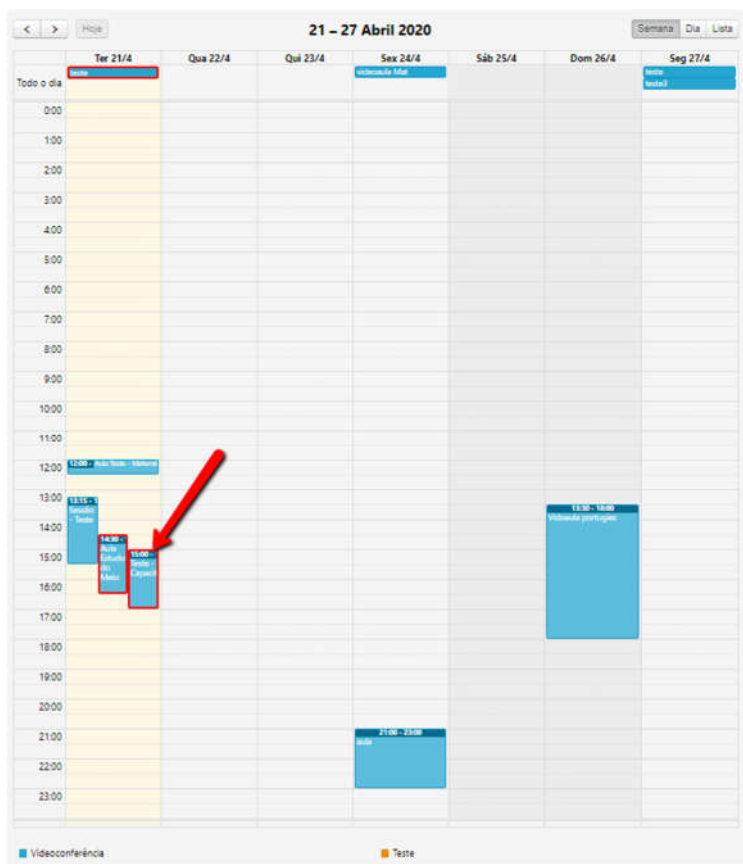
< > Hoje

21 – 27 Abril 2020

Semana Dia Lista

| | Ter 21/4 | Qua 22/4 | Qui 23/4 | Sex 24/4 | Sáb 25/4 | Dom 26/4 | Seg 27/4 |
|---|---|---|---|---|---|---|---|
| Todo o dia | teste | | | videoaula Mat | | | teste<br>teste3 |

0:00
1:00
2:00
3:00
4:00
5:00
6:00
7:00
8:00
9:00
10:00
11:00
12:00
13:00
14:00
15:00
16:00
17:00
18:00
19:00
20:00
21:00
22:00
23:00

12:00 - Aula Teste - Videoconferência

13:15 - Sessão - Teste

14:30 - Aula Estudo do Meio

15:00 - Teste - Capaci

13:30 - 18:00 Videoaula português

21:00 - 23:00 aula

Videoconferência

Teste